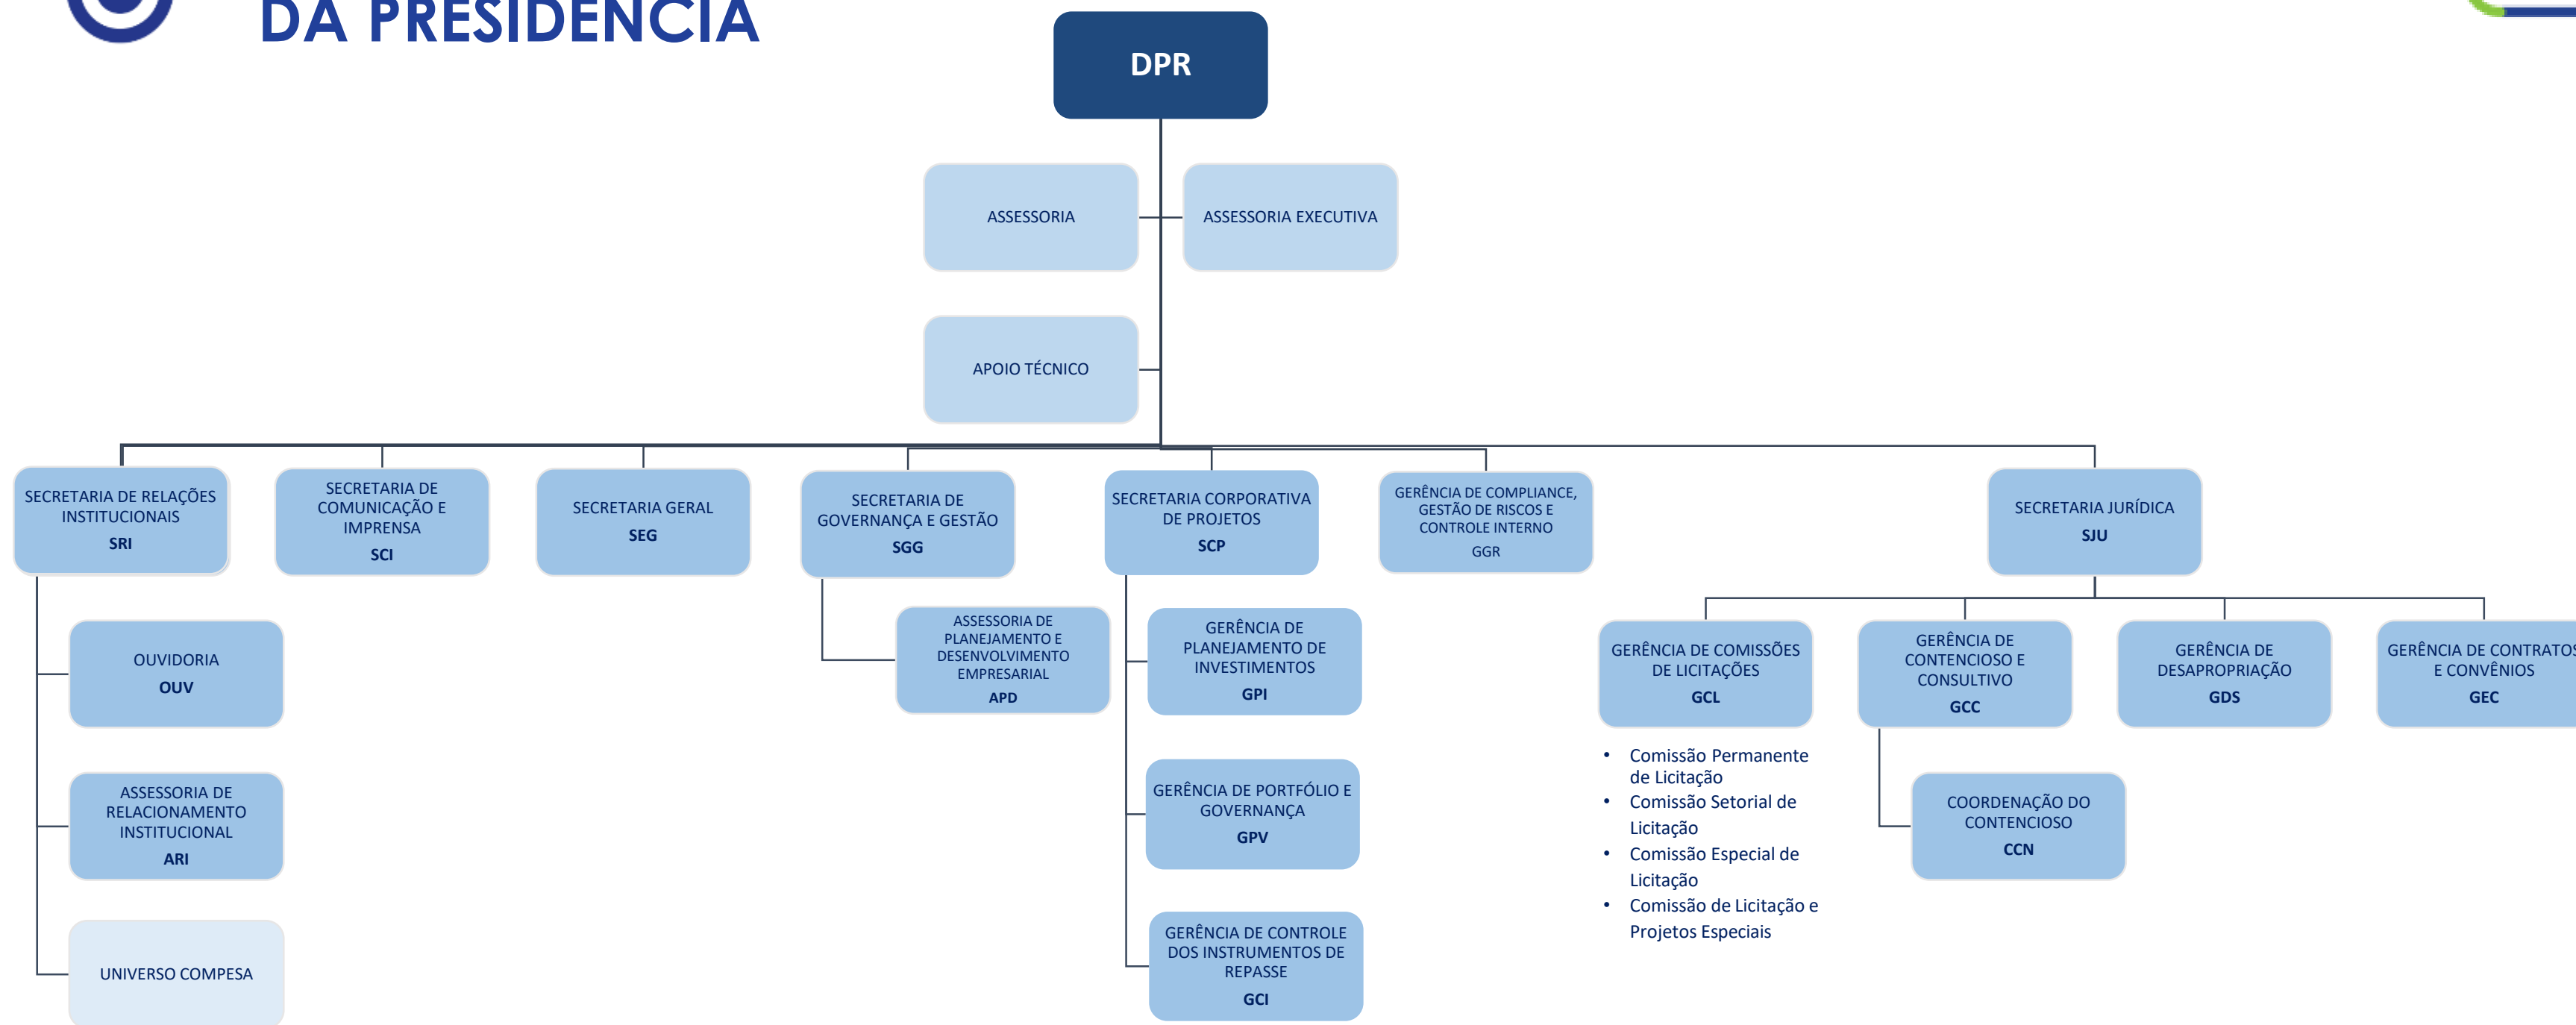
DA PRESIDÊNCIA

DPR

ASSESSORIA

ASSESSORIA EXECUTIVA

APOIO TÉCNICO

SECRETARIA DE RELAÇÕES INSTITUCIONAIS
SRI

SECRETARIA DE COMUNICAÇÃO E IMPRENSA
SCI

SECRETARIA GERAL
SEG

SECRETARIA DE GOVERNANÇA E GESTÃO
SGG

SECRETARIA CORPORATIVA DE PROJETOS
SCP

GERÊNCIA DE COMPLIANCE, GESTÃO DE RISCOS E CONTROLE INTERNO
GGR

SECRETARIA JURÍDICA
SJU

OUVIDORIA
OUV

ASSESSORIA DE RELACIONAMENTO INSTITUCIONAL
ARI

UNIVERSO COMPESA

ASSESSORIA DE PLANEJAMENTO E DESENVOLVIMENTO EMPRESARIAL
APD

GERÊNCIA DE PLANEJAMENTO DE INVESTIMENTOS
GPI

GERÊNCIA DE PORTFÓLIO E GOVERNANÇA
GPV

GERÊNCIA DE CONTROLE DOS INSTRUMENTOS DE REPASSE
GCI

GERÊNCIA DE COMISSÕES DE LICITAÇÕES
GCL

• Comissão Permanente de Licitação
• Comissão Setorial de Licitação
• Comissão Especial de Licitação
• Comissão de Licitação e Projetos Especiais

GERÊNCIA DE CONTENCIOSO E CONSULTIVO
GCC

COORDENAÇÃO DO CONTENCIOSO
CCN

GERÊNCIA DE DESAPROPRIAÇÃO
GDS

GERÊNCIA DE CONTRATOS E CONVÊNIOS
GEC